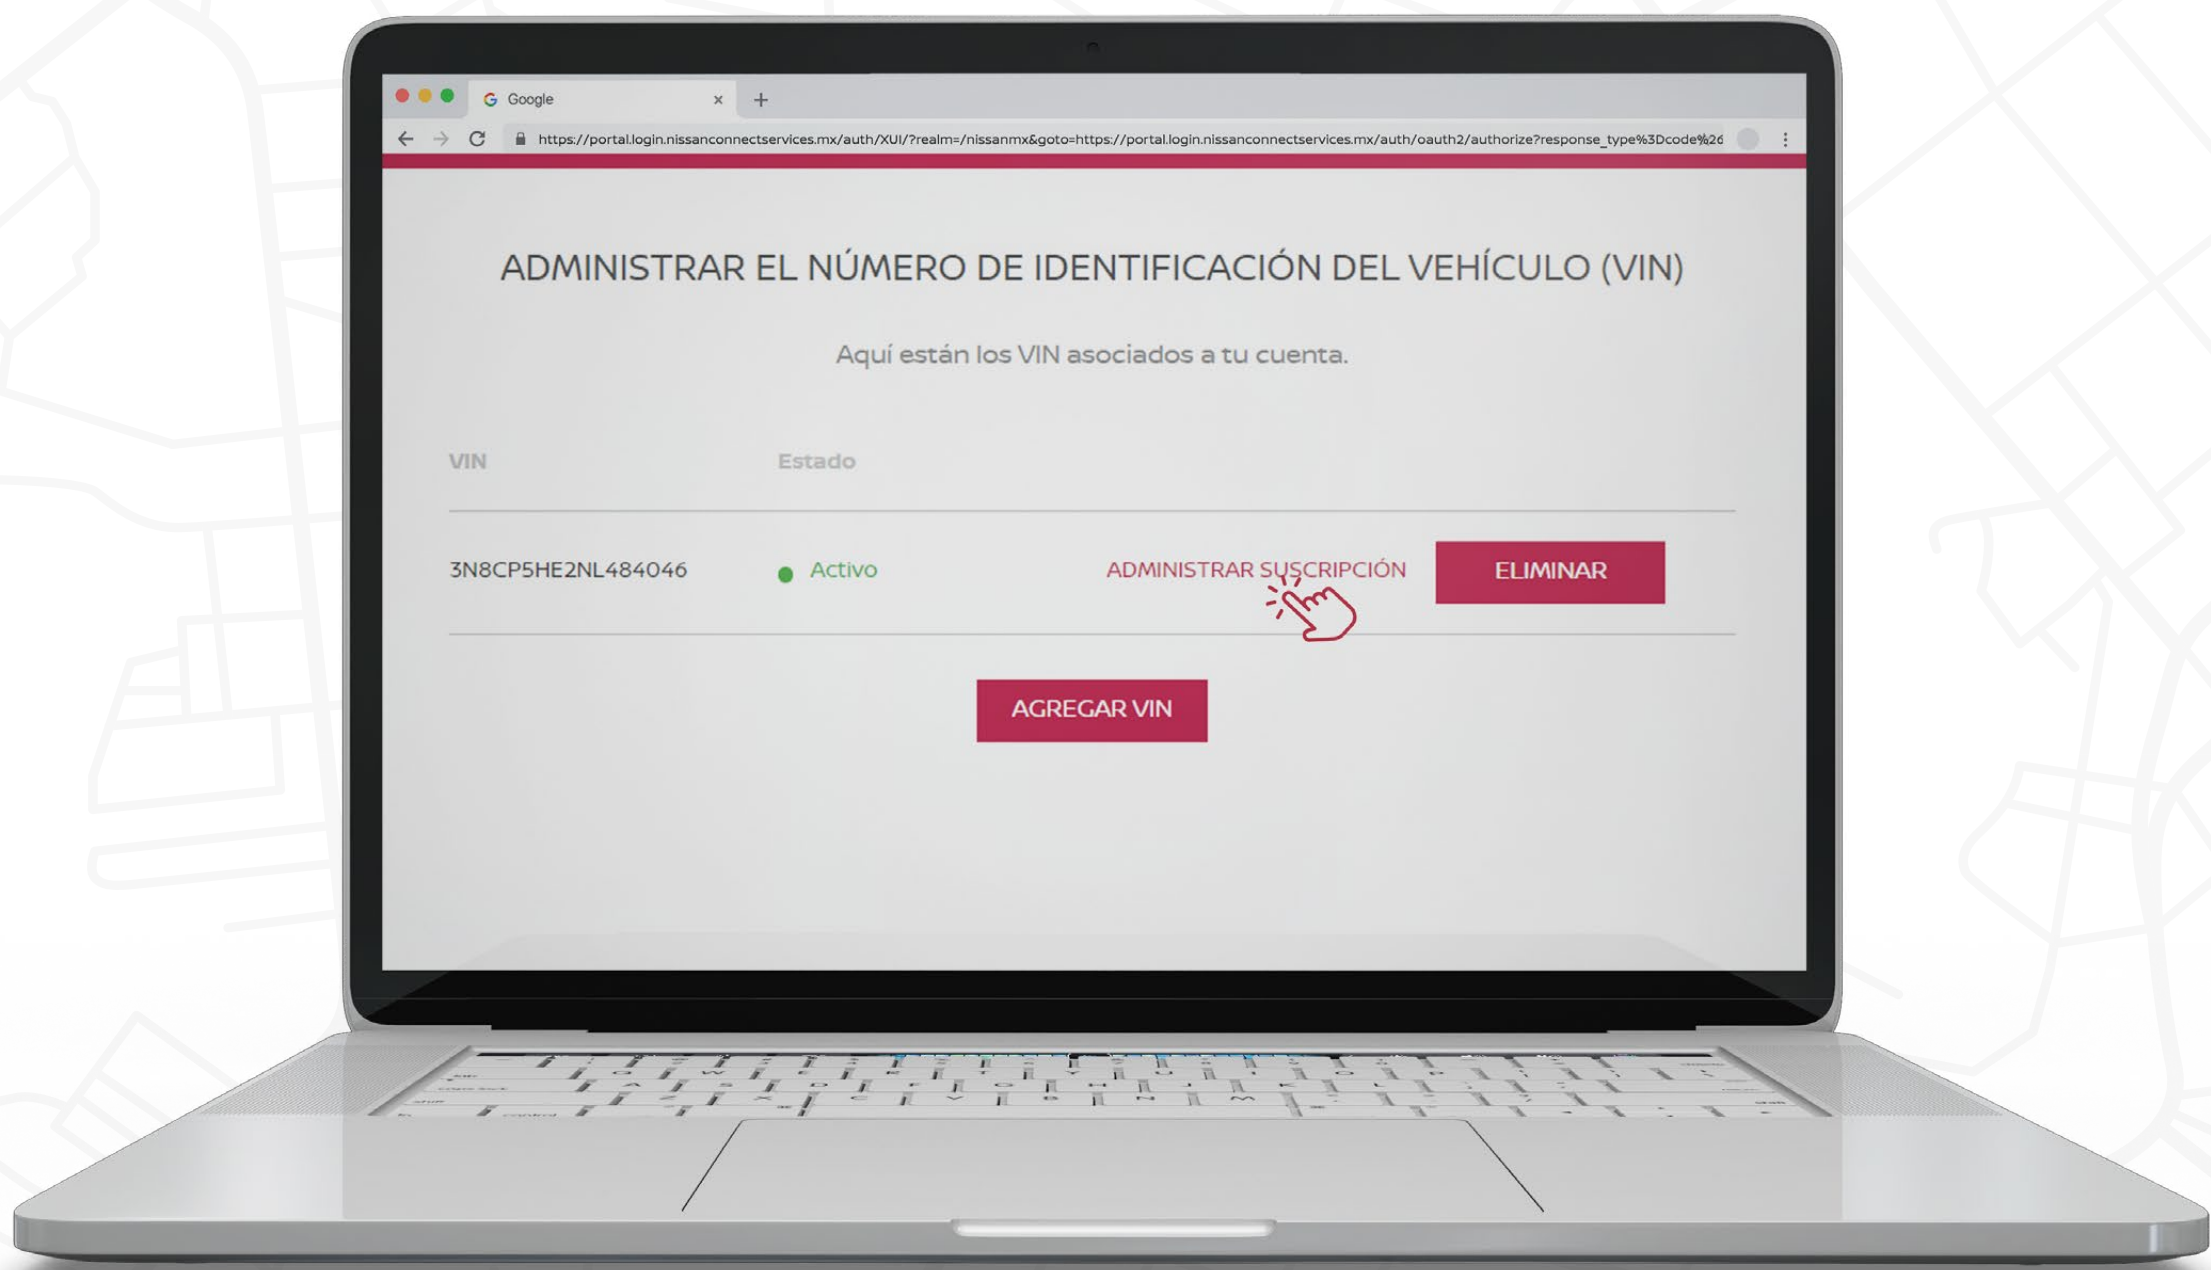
Google

https://portal.login.nissanconnectservices.mx/auth/XUI/?realm=/nissanmx&goto=https://portal.login.nissanconnectservices.mx/auth/oauth2/authorize?response_type%3Dcode%26

ADMINISTRAR EL NÚMERO DE IDENTIFICACIÓN DEL VEHÍCULO (VIN)

Aquí están los VIN asociados a tu cuenta.

| VIN | Estado | | |
|---|---|---|---|
| 3N8CP5HE2NL484046 | Activo | ADMINISTRAR SUSCRIPCIÓN | ELIMINAR |

AGREGAR VIN